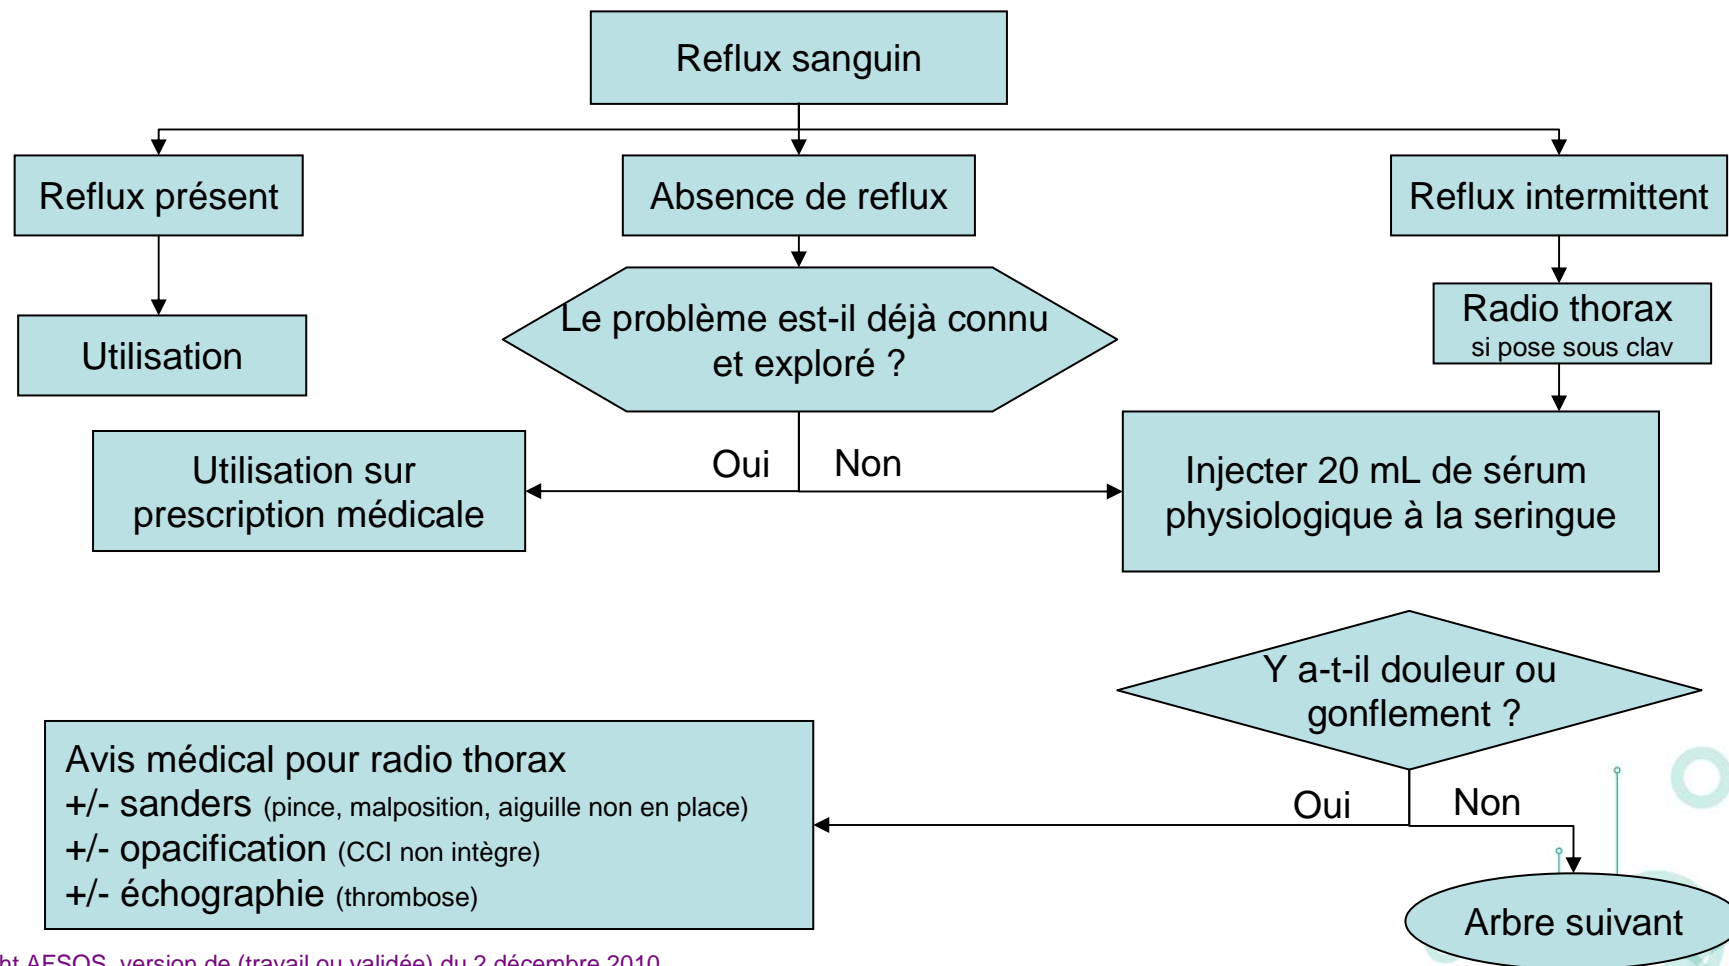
Reflux sanguin

Reflux présent

Absence de reflux

Reflux intermittent

Utilisation

Le problème est-il déjà connu et exploré ?

Radio thorax
si pose sous clav

Utilisation sur prescription médicale

Oui

Non

Injecter 20 mL de sérum physiologique à la seringue

Y a-t-il douleur ou gonflement ?

Avis médical pour radio thorax
+/- sanders (pince, malposition, aiguille non en place)
+/- opacification (CCI non intègre)
+/- échographie (thrombose)

Oui

Non

Arbre suivant

ht AFSOS, version de (travail ou validée) du 2 décembre 2010